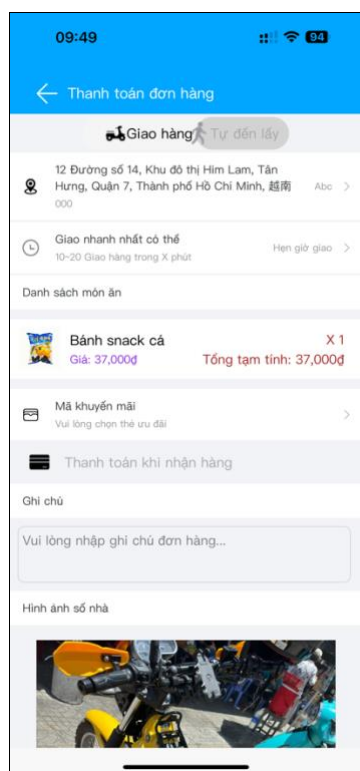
09:49

94

Thanh toán đơn hàng

Giao hàng

Tự đến lấy

12 Đường số 14, Khu đô thị Him Lam, Tân Hưng, Quận 7, Thành phố Hồ Chí Minh, 越南

000

Abc

Giao nhanh nhất có thể

10-20 Giao hàng trong X phút

Hẹn giờ giao

Danh sách món ăn

Bánh snack cá

Giá: 37,000₫

X 1

Tổng tạm tính: 37,000₫

Mã khuyến mãi

Vui lòng chọn thẻ ưu đãi

Thanh toán khi nhận hàng

Ghi chú

Vui lòng nhập ghi chú đơn hàng...

Hình ảnh số nhà